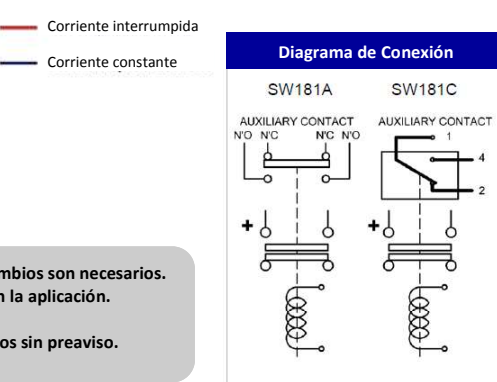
Corriente interrumpida

Corriente constante

mbios son necesarios.
n la aplicación.

os sin preaviso.

Diagrama de Conexión

SW181A

AUXILIARY CONTACT
N'O N'C N'C N'O

+

SW181C

AUXILIARY CONTACT
1
4
2

+